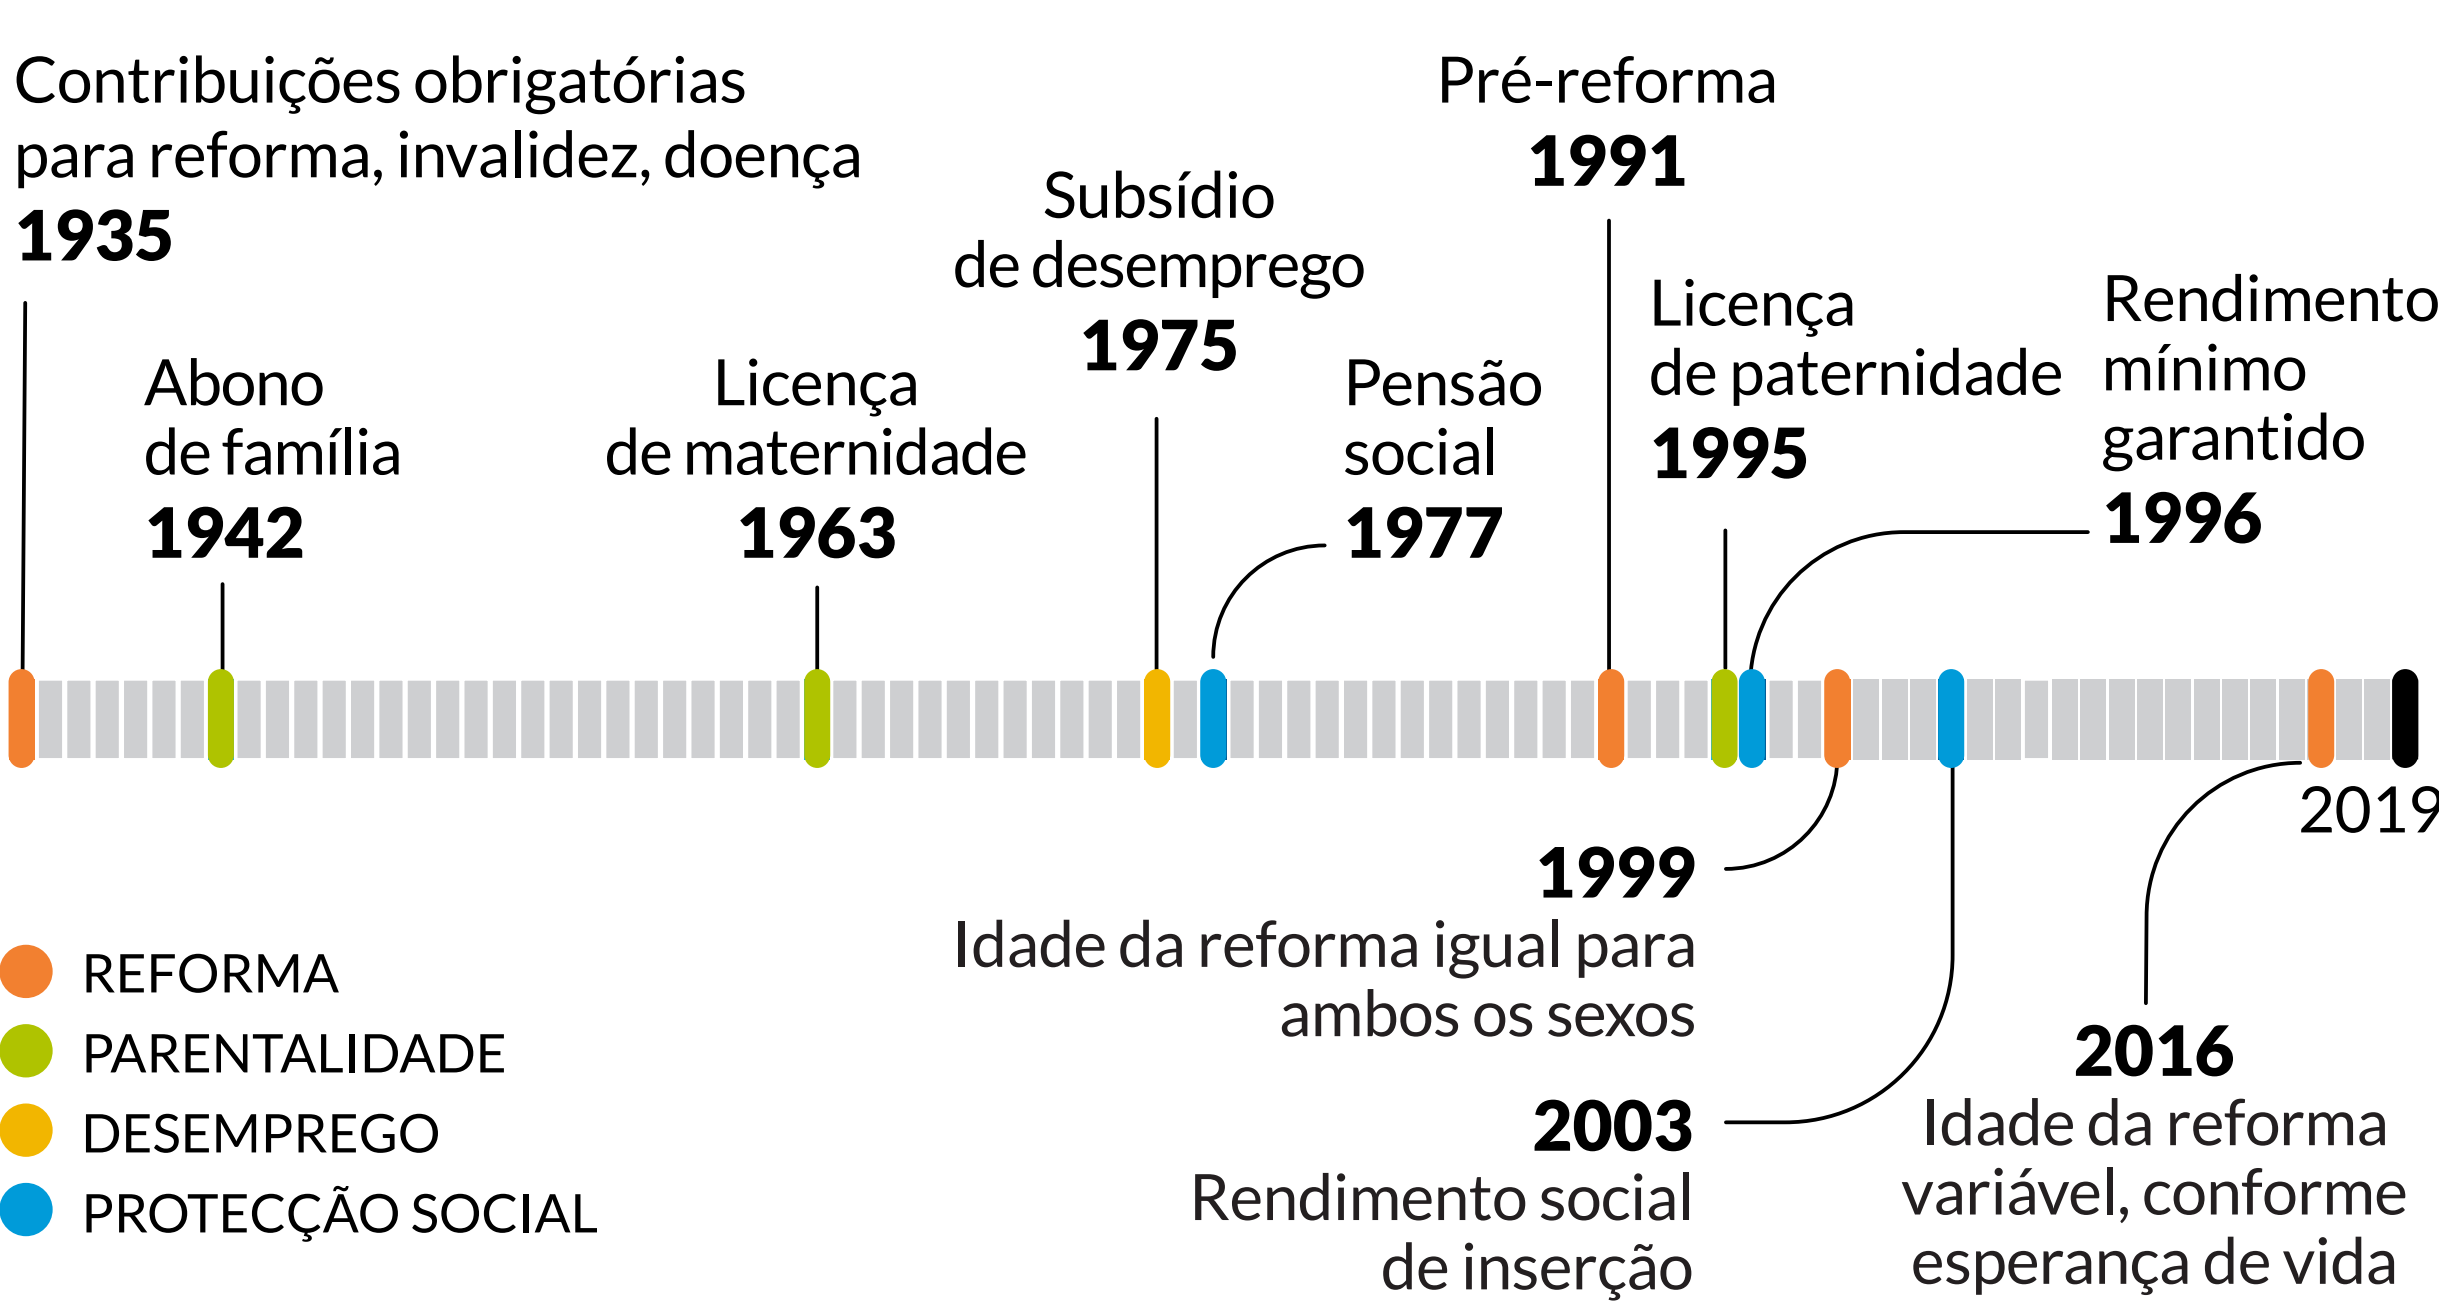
Contribuições obrigatórias para reforma, invalidez, doença
1935

Abono de família
1942

Licença de maternidade
1963

Subsídio de desemprego
1975

Pensão social
1977

Pré-reforma
1991

Licença de paternidade
1995

Rendimento mínimo garantido
1996

2019

1999
Idade da reforma igual para ambos os sexos

2003
Rendimento social de inserção

2016
Idade da reforma variável, conforme esperança de vida

REFORMA
PARENTALIDADE
DESEMPREGO
PROTECÇÃO SOCIAL